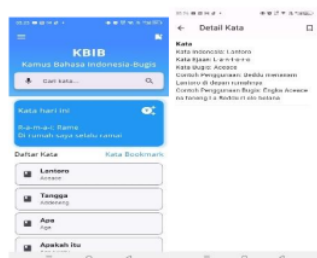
KBIB

Kamus Bahasa Indonesia-Bugis

Cari kata...

Kata hari ini

R-a-m-a-i: Rame

Di rumah saya selalu ramai

Daftar Kata

Kata Bookmark

Lantera

Acesce

Tangga

Addeneng

Apa

Age

Apakah itu

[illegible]

Detail Kata

Kata

Kata Indonesia: Lantera

Kata Ejaan: L-a-n-t-e-r-a

Kata Bugis: Acesce

Contoh Penggunaan: Beliau memasang Lantera di depan rumahnya

Contoh Penggunaan Bugis: Engka Acesce na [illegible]